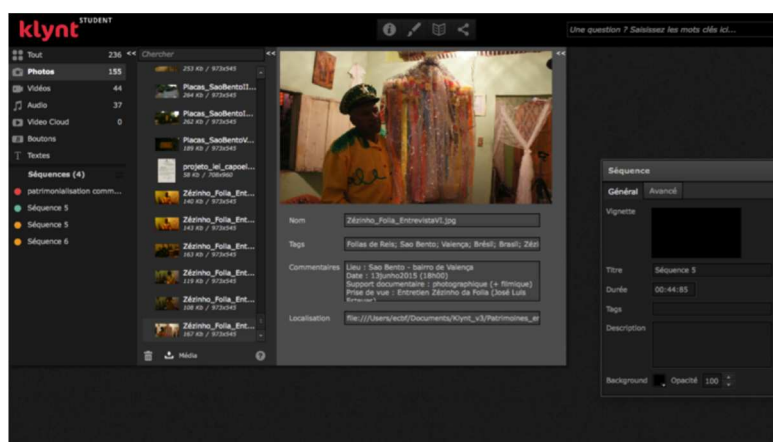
klynt STUDENT

Une question ? Saisissez les mots clés ici...

Tout 236 <<
Photos 155
Vidéos 44
Audio 37
Video Cloud 0
Boutons
Textes

Séquences (4)
patrimonialisation comm...
Séquence 5
Séquence 5
Séquence 6

Chercher <<
253 Kb / 973x545
Placas_SaoBentoII...
264 Kb / 973x545
Placas_SaoBento...
262 Kb / 973x545
Placas_SaoBentoV...
189 Kb / 973x545
projeto_lei_capoel...
58 Kb / 708x960
Zézinho_Folia_Ent...
140 Kb / 973x545
Zézinho_Folia_Ent...
143 Kb / 973x545
Zézinho_Folia_Ent...
163 Kb / 973x545
Zézinho_Folia_Ent...
119 Kb / 973x545
Zézinho_Folia_Ent...
108 Kb / 973x545
Zézinho_Folia_Ent...
167 Kb / 973x545
Média

Nom Zézinho_Folia_EntrevistaV1.jpg
Tags Folias de Reis; Sao Bento; Valença; Brésil; Brasil; Zézi
Commentaires Lieu : Sao Bento - bairro de Valença
Date : 13junho2015 (18h00)
Support documentaire : photographique (+ filmique)
Prise de vue : Entretien Zézinho da Folia (José Luis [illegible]
Localisation file:///Users/ecbf/Documents/Klynt_v3/Patrimoines_er

Séquence
Général Avancé
Vignette
Titre Séquence 5
Durée 00:44:85
Tags
Description
Background Opacité 100